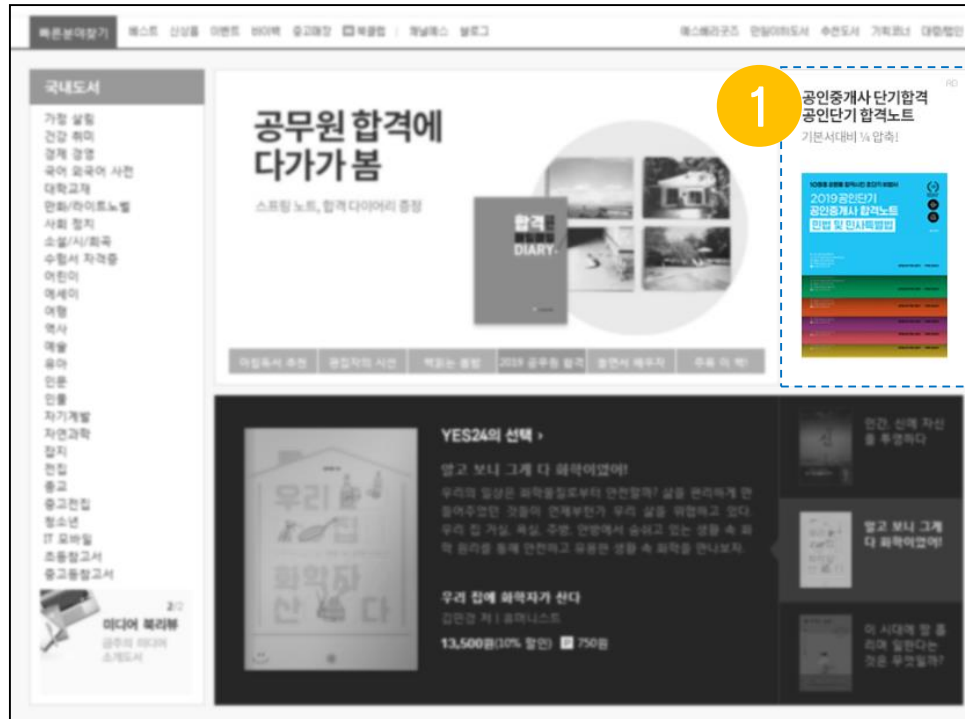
빠른분야찾기 베스트 신상품 이벤트 바이백 중고매장 북클럽 | 채널예스 블로그

예스24 만원이하도서 추천도서 기획전 대량할인

국내도서
가정 살림
건강 취미
경제 경영
국어 외국어 사전
대학교재
만화/라이트노벨
사회 정치
소설/시/희곡
수험서 자격증
어린이
에세이
여행
역사
예술
유아
인문
인물
자기계발
자연과학
잡지
전집
종교
중고전집
청소년
IT 모바일
초등참고서
중고등참고서

미디어 북리뷰
공주의 미디어 소개도서

공무원 합격에 다가가 봄
스프링 노트, 합격 다이어리 증정

DIARY

아침독서 추천 | 편집자의 시선 | 책읽는 쿨방 | 2019 공무원 합격 | 놀면서 배우자 | 주목 이 책!

1

AD
공인중개사 단기합격 공인단기 합격노트
기본서대비 ¼ 압축!

2019 공인단기 공인중개사 합격노트 민법 및 민사특별법

YES24의 선택 ›
알고 보니 그게 다 화학이었어!
우리의 일상은 화학물질로부터 안전할까? 삶을 편리하게 만들어주었던 것들이 언제부턴가 우리 삶을 위협하고 있다. 우리 집 거실, 욕실, 주방, 안방에서 숨쉬고 있는 생활 속 화학 원리를 통해 안전하고 유용한 생활 속 화학을 만나보자.

우리 집에 화학자가 산다
김민경 저 | 휴머니스트
13,500원(10% 할인) 750원

우리 집 화학자 산다

인간, 신에 자신을 투영하다

알고 보니 그게 다 화학이었어!

이 시대에 앎 좋리에 일한다는 것은 무엇일까?